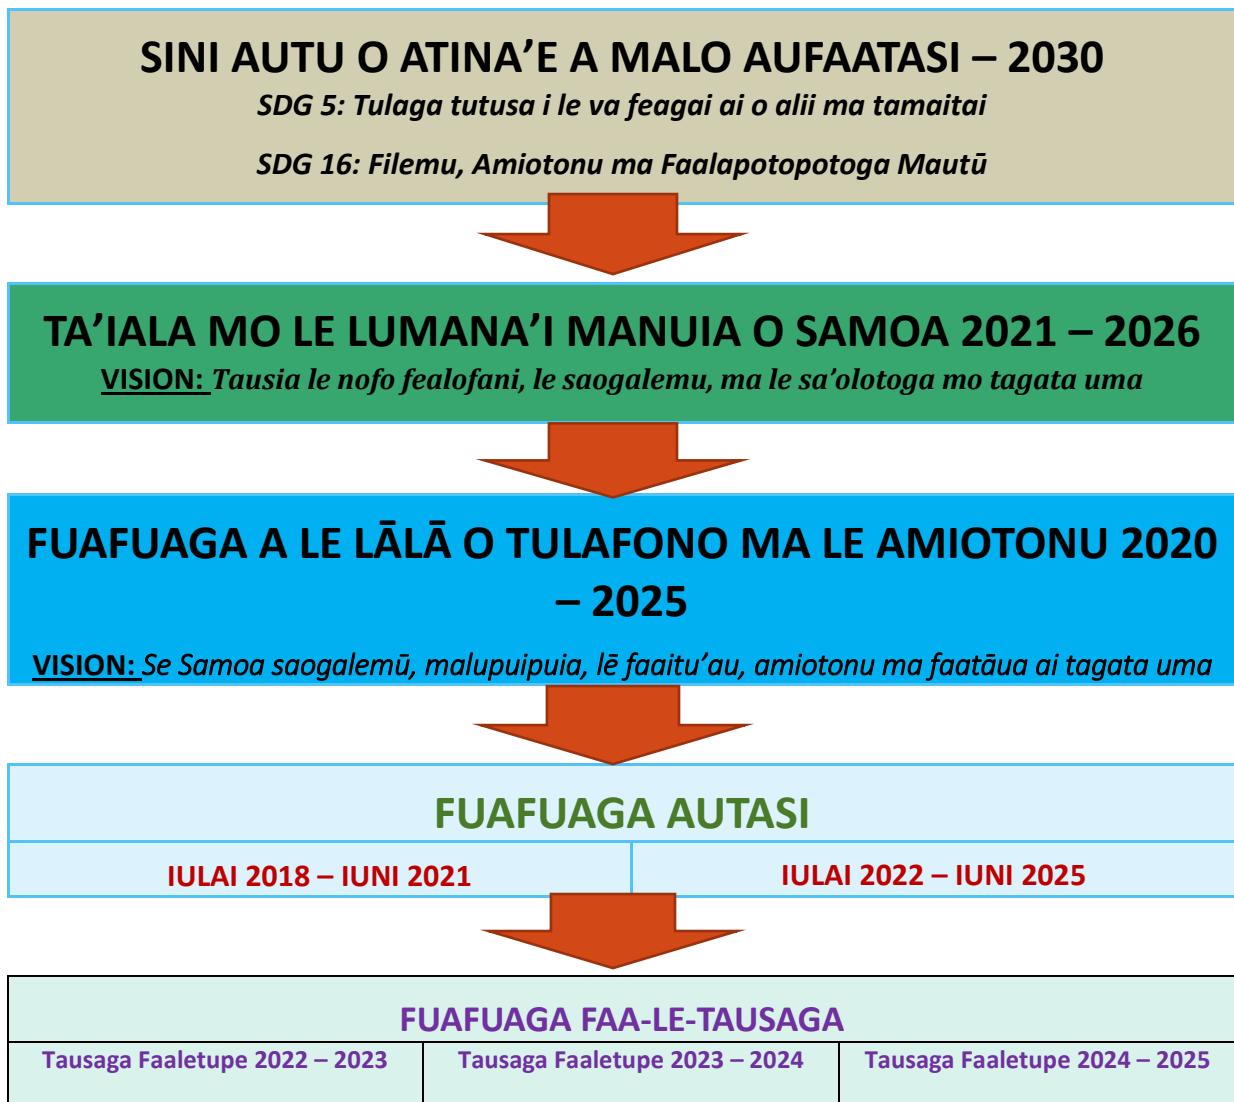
SINI AUTU O ATINA’E A MALO AUFAATASI – 2030

SDG 5: Tulaga tutusa i le va feagai ai o alii ma tamaitai

SDG 16: Filemu, Amiotonu ma Faalapotopotoga Mautū

TA’IALA MO LE LUMANA’I MANUIA O SAMOA 2021 – 2026

VISION: Tausia le nofo fealofani, le saogalemu, ma le sa’olotoga mo tagata uma

FUAFUAGA A LE LĀLĀ O TULAFONO MA LE AMIOTONU 2020 – 2025

VISION: Se Samoa saogalemū, malupuipuia, lē faaitu’au, amiotonu ma faatāua ai tagata uma

FUAFUAGA AUTASI

| IULAI 2018 – IUNI 2021 | IULAI 2022 – IUNI 2025 |
|---|---|

FUAFUAGA FAA-LE-TAUSAGA

| Tausaga Faaletupe 2022 – 2023 | Tausaga Faaletupe 2023 – 2024 | Tausaga Faaletupe 2024 – 2025 |
|---|---|---|